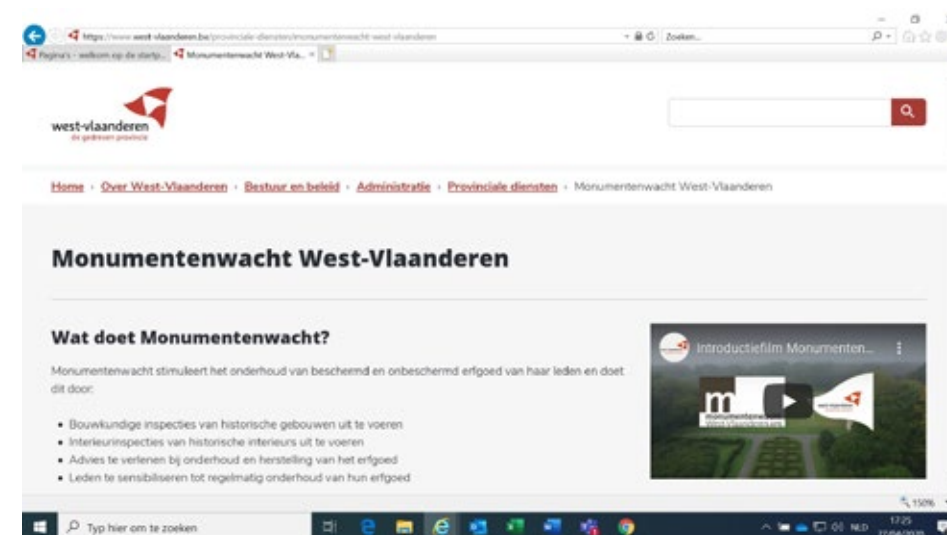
https://www.west-vlaanderen.be/provinciale-diensten/monumentenwacht-west-vlaanderen

Zoeken...

Pagina's - welkom op de startp...

Monumentenwacht West-Vla... ×

west-vlaanderen
de gedreven provincie

Home › Over West-Vlaanderen › Bestuur en beleid › Administratie › Provinciale diensten › Monumentenwacht West-Vlaanderen

Monumentenwacht West-Vlaanderen

Wat doet Monumentenwacht?

Monumentenwacht stimuleert het onderhoud van beschermd en onbeschermd erfgoed van haar leden en doet dit door:

• Bouwkundige inspecties van historische gebouwen uit te voeren
• Interieurinspecties van historische interieurs uit te voeren
• Advies te verlenen bij onderhoud en herstelling van het erfgoed
• Leden te sensibiliseren tot regelmatig onderhoud van hun erfgoed

Introductiefilm Monumenten...

monumentenwacht
West-Vlaanderen vzw

west-vlaanderen

150%

Typ hier om te zoeken

NLD

17:25
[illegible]